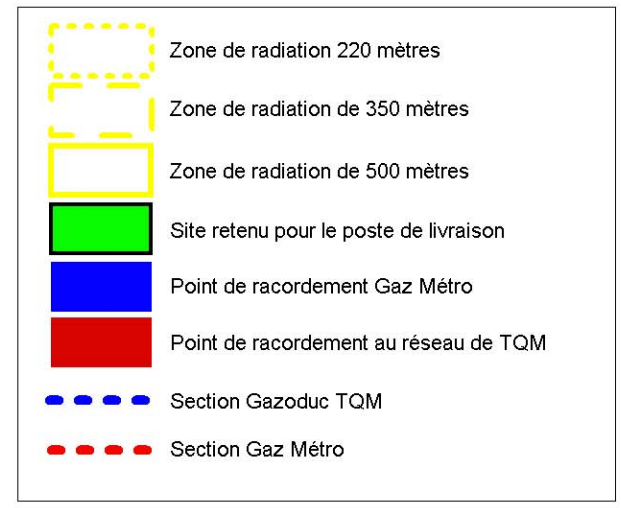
Zone de radiation 220 mètres

Zone de radiation de 350 mètres

Zone de radiation de 500 mètres

Site retenu pour le poste de livraison

Point de racordement Gaz Métro

Point de racordement au réseau de TQM

Section Gazoduc TQM

Section Gaz Métro